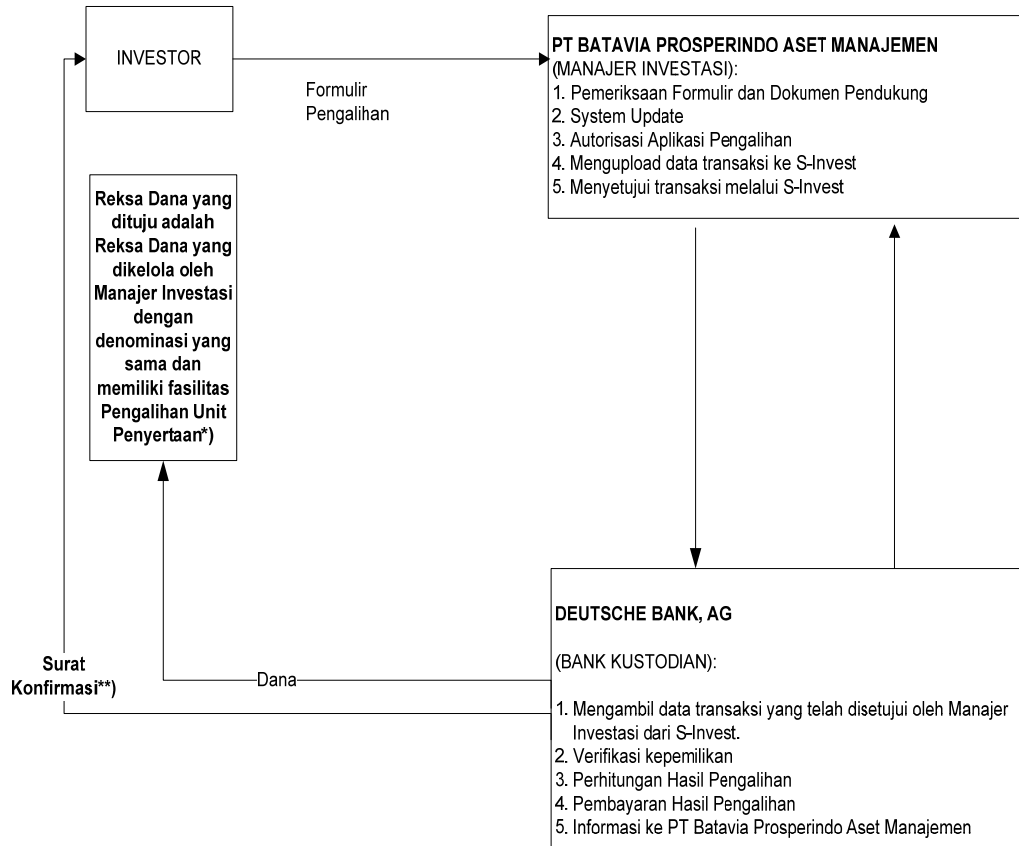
INVESTOR

Formulir Pengalihan

PT BATAVIA PROSPERINDO ASET MANAJEMEN
(MANAJER INVESTASI):
1. Pemeriksaan Formulir dan Dokumen Pendukung
2. System Update
3. Autorisasi Aplikasi Pengalihan
4. Mengupload data transaksi ke S-Invest
5. Menyetujui transaksi melalui S-Invest

Reksa Dana yang dituju adalah Reksa Dana yang dikelola oleh Manajer Investasi dengan denominasi yang sama dan memiliki fasilitas Pengalihan Unit Penyertaan*)

DEUTSCHE BANK, AG

(BANK KUSTODIAN):

1. Mengambil data transaksi yang telah disetujui oleh Manajer Investasi dari S-Invest.
2. Verifikasi kepemilikan
3. Perhitungan Hasil Pengalihan
4. Pembayaran Hasil Pengalihan
5. Informasi ke PT Batavia Prosperindo Aset Manajemen

Dana

Surat Konfirmasi**)